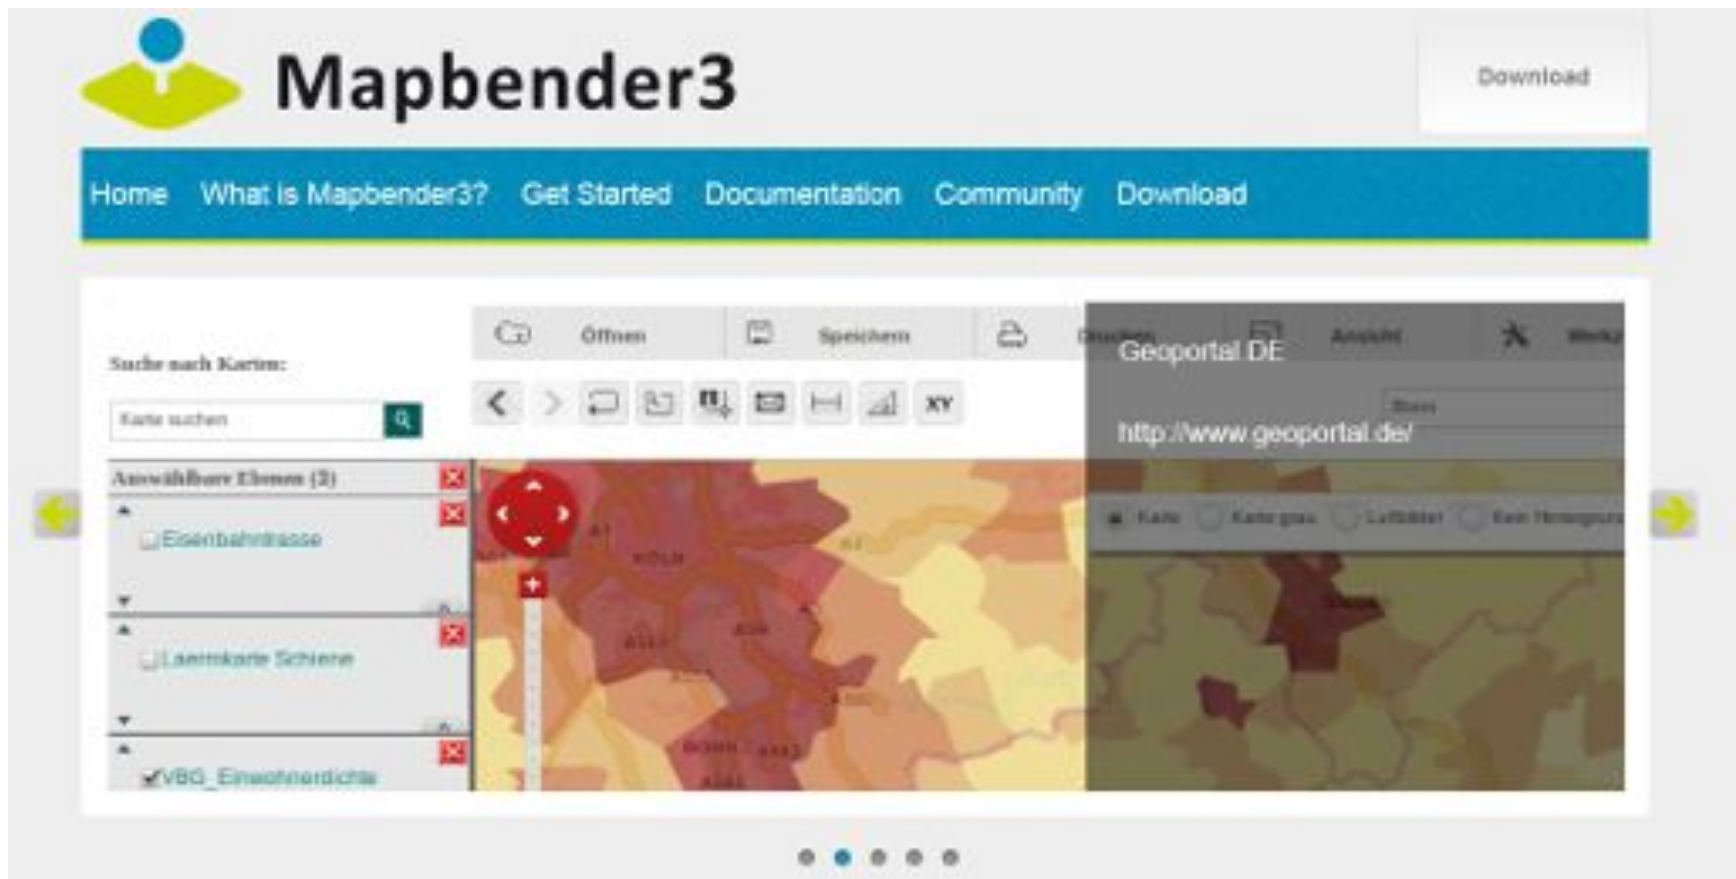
Mapbender3

Download

Home What is Mapbender3? Get Started Documentation Community Download

Öffnen Speichern Drucken Ansicht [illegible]

Suche nach Karten:

Karte suchen

Geoportal.DE

http://www.geoportal.de/

Auswählbare Ebenen (3)

Eisenbahntrasse

Laermkarte Schiene

VBG_Einwohnerdichte

XY

Karte Karte grau Luftbilder Kein Hintergrund

KÖLN

BONN